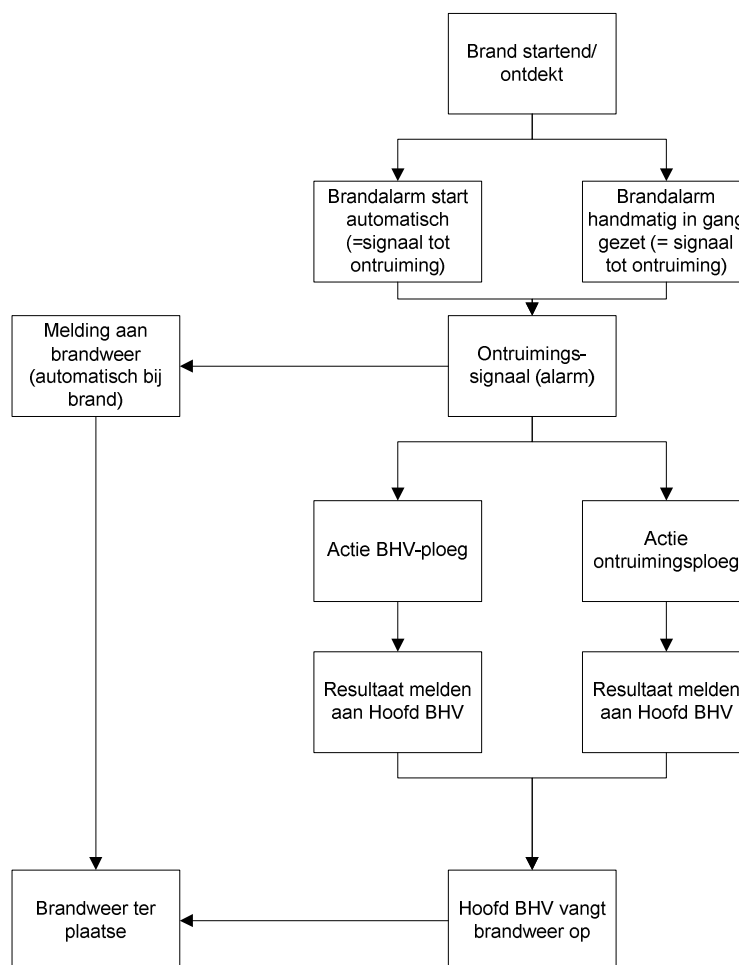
Brand startend/ ontdekt

Brandalarm start automatisch (=signaal tot ontruiming)

Brandalarm handmatig in gang gezet (= signaal tot ontruiming)

Melding aan brandweer (automatisch bij brand)

Ontruimingssignaal (alarm)

Actie BHV-ploeg

Actie ontruimingsploeg

Resultaat melden aan Hoofd BHV

Resultaat melden aan Hoofd BHV

Brandweer ter plaatse

Hoofd BHV vangt brandweer op